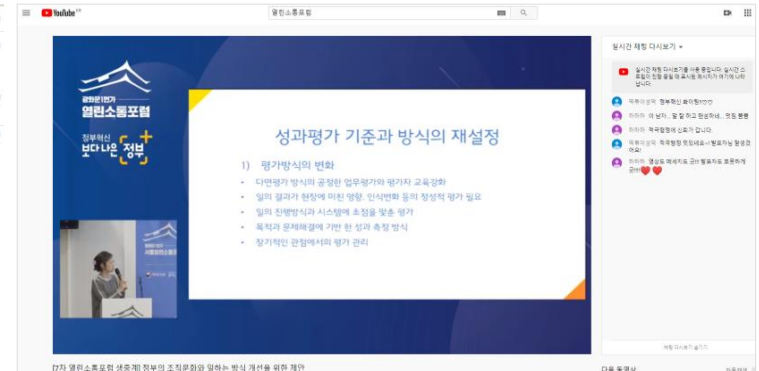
YouTube KR

열린소통포럼

광화문1번가
열린소통포럼

정부혁신
보다나은 정부

성과평가 기준과 방식의 재설정

1) 평가방식의 변화

• 다면평가 방식의 공정한 업무평가와 평가자 교육강화
• 일의 결과가 현장에 미친 영향, 인식변화 등의 정성적 평가 필요
• 일의 진행방식과 시스템에 초점을 맞춘 평가
• 목적과 문제해결에 기반 한 성과 측정 방식
• 장기적인 관점에서의 평가 관리

실시간 채팅 다시보기

실시간 채팅 다시보기를 사용 중입니다. 실시간 스트림의 진행 중일 때 표시된 메시지가 여기에 나타납니다.

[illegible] 정부혁신 화이팅!!!

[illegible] 이 날자 , 말 잘 하고 참신하네.. 멋짐 뿜뿜

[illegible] 적극행정에 신뢰가 갑니다.

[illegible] 적극행정 면책제도 발표하는 청성정 어요!

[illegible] 열심도 매세지도 같이 발표하는 모듈화게 같아❤️❤️

채팅 다시보기 숨기기

[2차 열린소통포럼 생중계] 정부의 조직문화와 일하는 방식 개선을 위한 제안

다음 동영상